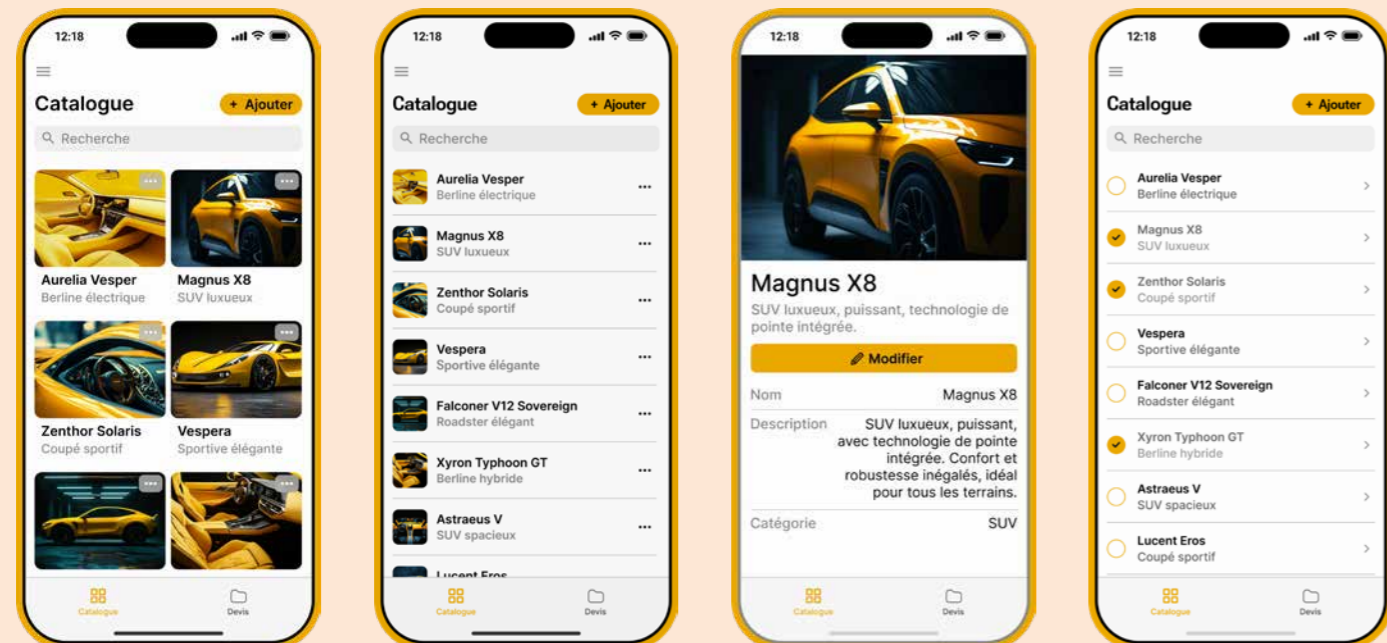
12:18

Catalogue

+ Ajouter

Recherche

Aurelia Vesper
Berline électrique

Magnus X8
SUV luxueux

Zenthor Solaris
Coupé sportif

Vespera
Sportive élégante

Catalogue

Devis

12:18

Catalogue

+ Ajouter

Recherche

Aurelia Vesper
Berline électrique

Magnus X8
SUV luxueux

Zenthor Solaris
Coupé sportif

Vespera
Sportive élégante

Falconer V12 Sovereign
Roadster élégant

Xyron Typhoon GT
Berline hybride

Astraeus V
SUV spacieux

Lucent Eros

Catalogue

Devis

12:18

Magnus X8

SUV luxueux, puissant, technologie de pointe intégrée.

Modifier

| Nom | Magnus X8 |
|---|---|
| Description | SUV luxueux, puissant, avec technologie de pointe intégrée. Confort et robustesse inégalés, idéal pour tous les terrains. |
| Catégorie | SUV |

Catalogue

Devis

12:18

Catalogue

+ Ajouter

Recherche

Aurelia Vesper
Berline électrique

Magnus X8
SUV luxueux

Zenthor Solaris
Coupé sportif

Vespera
Sportive élégante

Falconer V12 Sovereign
Roadster élégant

Xyron Typhoon GT
Berline hybride

Astraeus V
SUV spacieux

Lucent Eros
Coupé sportif

Catalogue

Devis